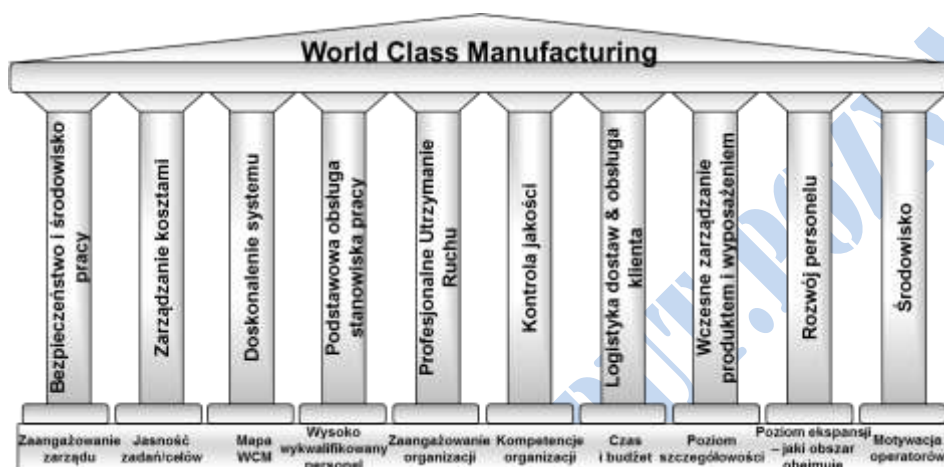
World Class Manufacturing

Bezpieczeństwo i środowisko pracy

Zarządzanie kosztami

Doskonalenie systemu

Podstawowa obsługa stanowiska pracy

Profesjonalne Utrzymanie Ruchu

Kontrola jakości

Logistyka dostaw & obsługa klienta

Wczesne zarządzanie produktem i wyposażeniem

Rozwój personelu

Środowisko

Zaangażowanie zarządu

Jasność zadań/celów

Mapa WCM

Wysoko wykwalifikowany personel

Zaangażowanie organizacji

Kompetencje organizacji

Czas i budżet

Poziom szczegółowości

Poziom ekspansji – jaki obszar obejmuje

Motywacja operatorów